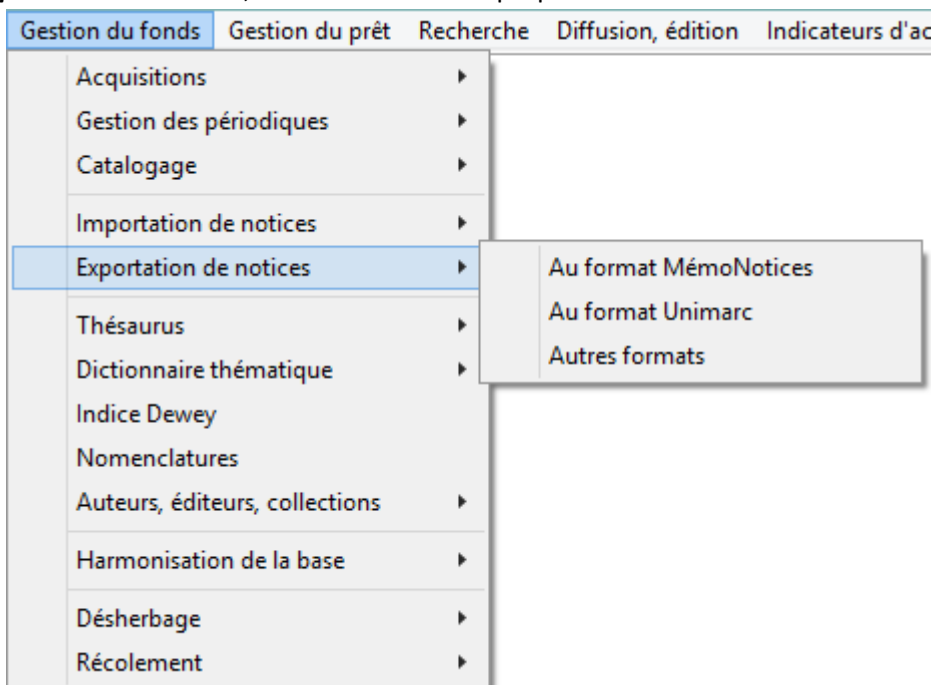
Gestion du fonds Gestion du prêt Recherche Diffusion, édition Indicateurs d'ac

Acquisitions
Gestion des périodiques
Catalogage
Importation de notices
Exportation de notices
Thésaurus
Dictionnaire thématique
Indice Dewey
Nomenclatures
Auteurs, éditeurs, collections
Harmonisation de la base
Désherbage
Récolement

Au format MémoNotices
Au format Unimarc
Autres formats